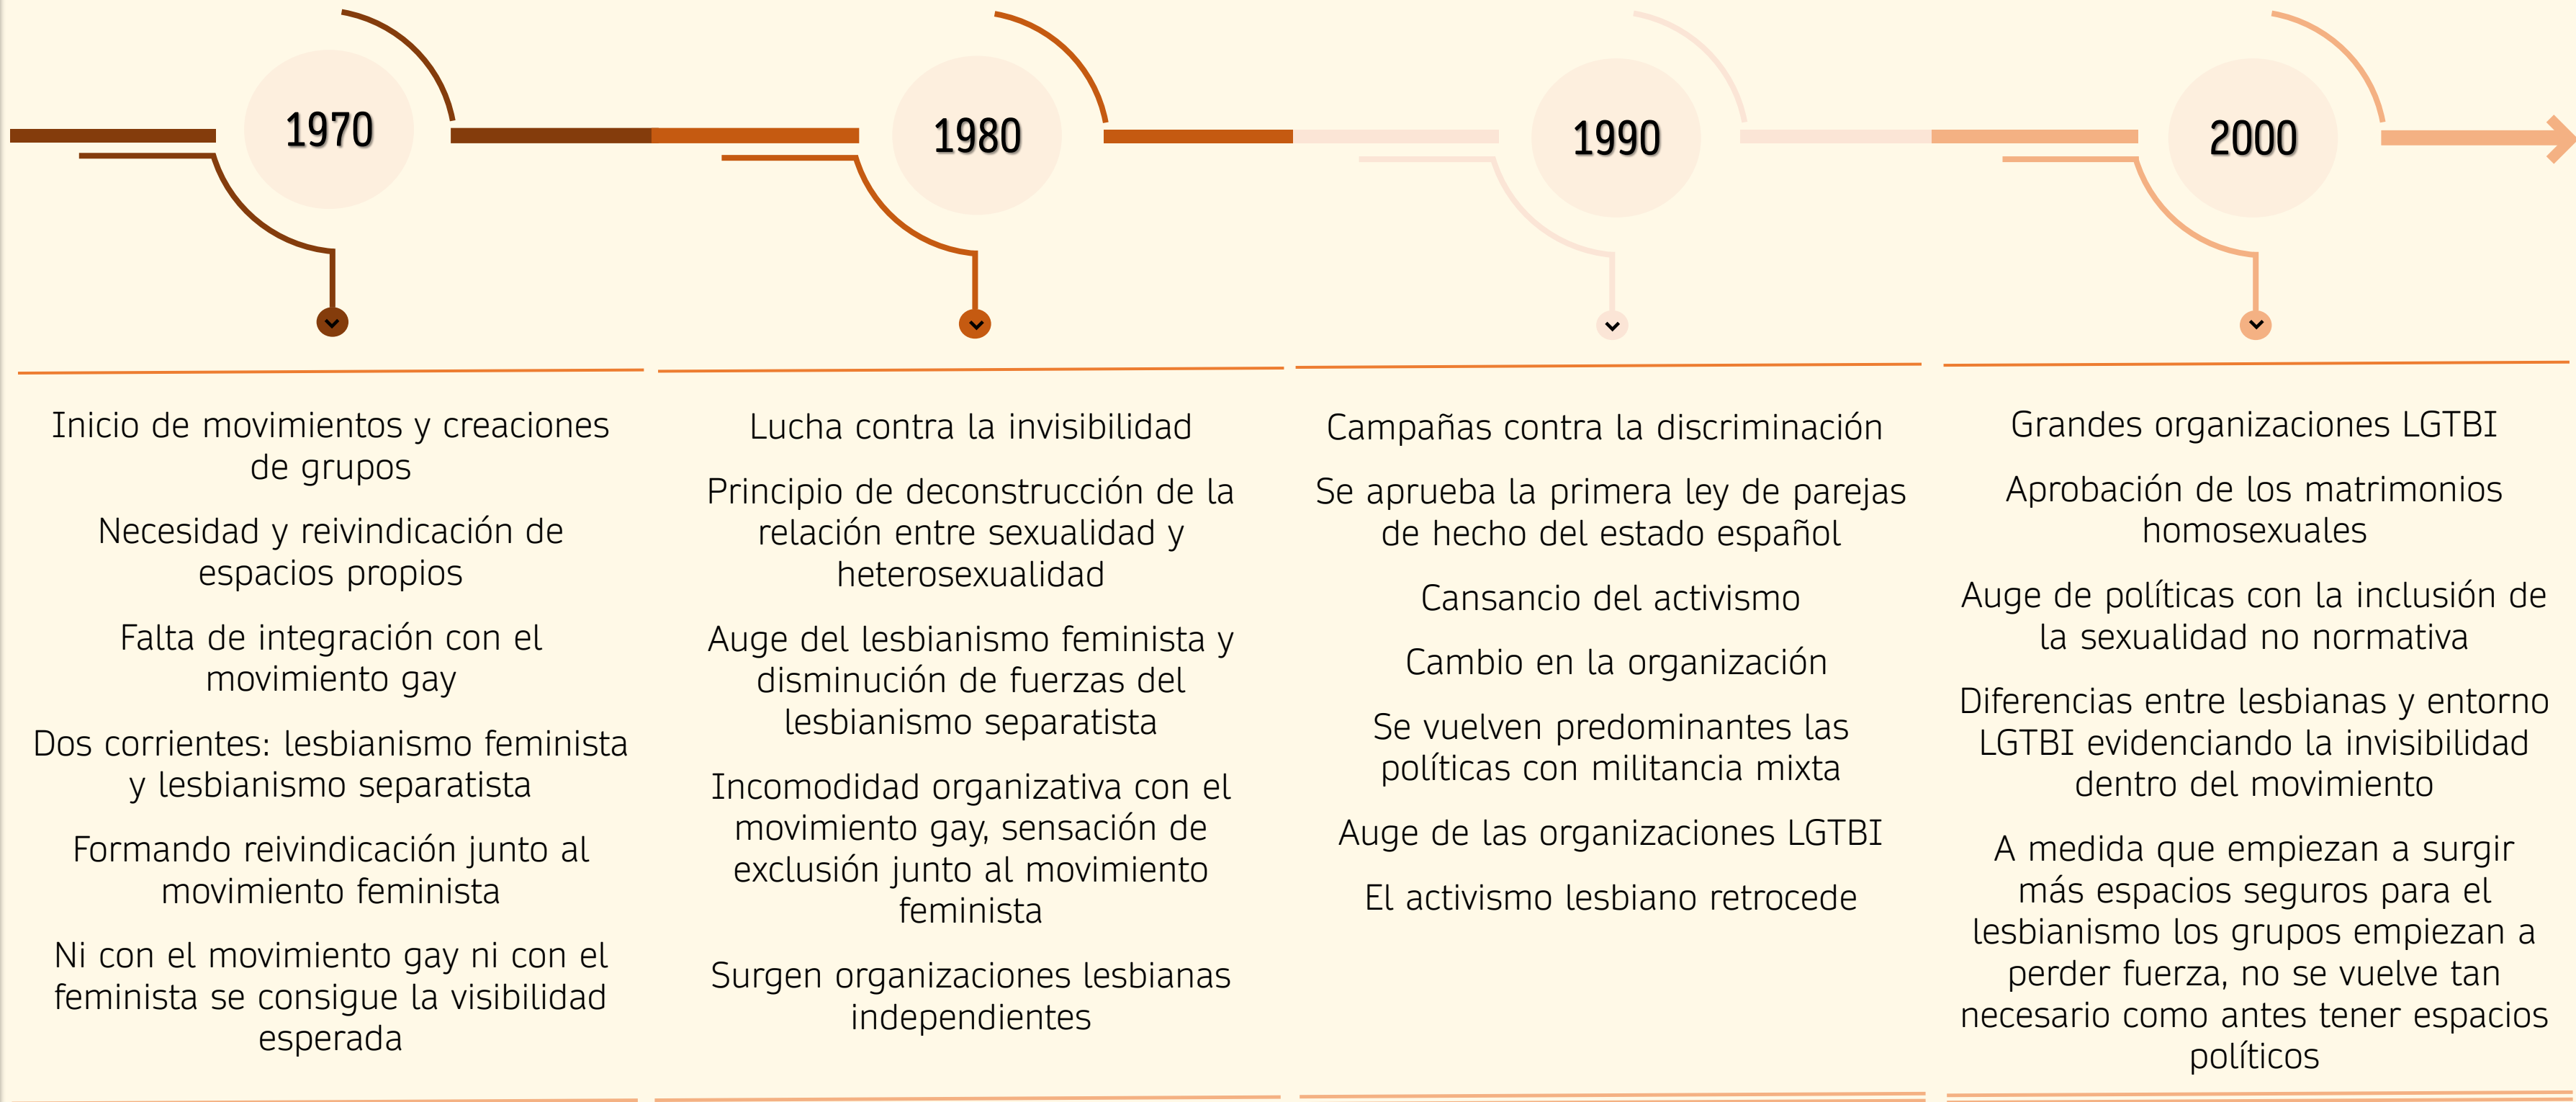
1970

Inicio de movimientos y creaciones de grupos

Necesidad y reivindicación de espacios propios

Falta de integración con el movimiento gay

Dos corrientes: lesbianismo feminista y lesbianismo separatista

Formando reivindicación junto al movimiento feminista

Ni con el movimiento gay ni con el feminista se consigue la visibilidad esperada

1980

Lucha contra la invisibilidad

Principio de deconstrucción de la relación entre sexualidad y heterosexualidad

Auge del lesbianismo feminista y disminución de fuerzas del lesbianismo separatista

Incomodidad organizativa con el movimiento gay, sensación de exclusión junto al movimiento feminista

Surgen organizaciones lesbianas independientes

1990

Campañas contra la discriminación

Se aprueba la primera ley de parejas de hecho del estado español

Cansancio del activismo

Cambio en la organización

Se vuelven predominantes las políticas con militancia mixta

Auge de las organizaciones LGTBI

El activismo lesbiano retrocede

2000

Grandes organizaciones LGTBI

Aprobación de los matrimonios homosexuales

Auge de políticas con la inclusión de la sexualidad no normativa

Diferencias entre lesbianas y entorno LGTBI evidenciando la invisibilidad dentro del movimiento

A medida que empiezan a surgir más espacios seguros para el lesbianismo los grupos empiezan a perder fuerza, no se vuelve tan necesario como antes tener espacios políticos